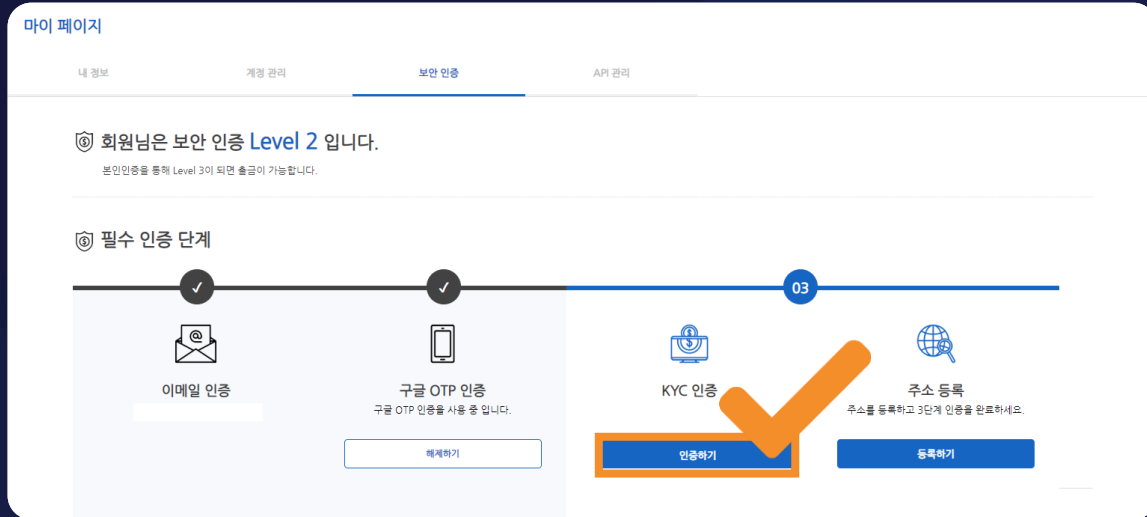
마이 페이지

내 정보
계정 관리
보안 인증
API 관리

회원님은 보안 인증 Level 2 입니다.
본인인증을 통해 Level 3이 되면 출금이 가능합니다.

필수 인증 단계

03

이메일 인증

구글 OTP 인증
구글 OTP 인증을 사용 중 입니다.
해제하기

KYC 인증
인증하기

주소 등록
주소를 등록하고 3단계 인증을 완료하세요.
등록하기